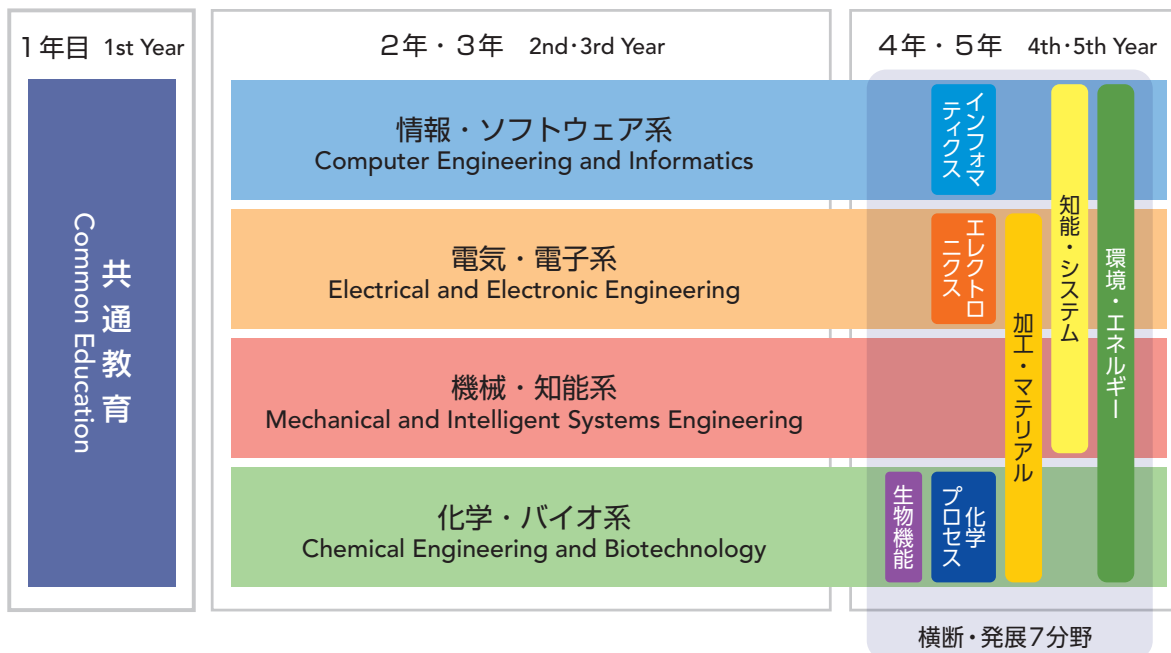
1年目 1st Year

共通教育
Common Education

2年・3年 2nd･3rd Year

情報・ソフトウェア系
Computer Engineering and Informatics

電気・電子系
Electrical and Electronic Engineering

機械・知能系
Mechanical and Intelligent Systems Engineering

化学・バイオ系
Chemical Engineering and Biotechnology

4年・5年 4th･5th Year

インフォマティクス

エレクトロニクス

加工・マテリアル

知能・システム

環境・エネルギー

生物機能

化学プロセス

横断・発展7分野